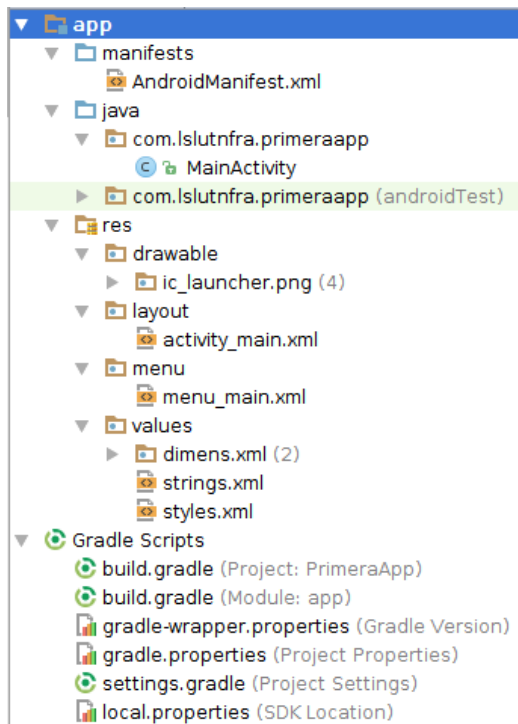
app
manifests
AndroidManifest.xml
java
com.lslutnfra.primeraapp
MainActivity
com.lslutnfra.primeraapp (androidTest)
res
drawable
ic_launcher.png (4)
layout
activity_main.xml
menu
menu_main.xml
values
dimens.xml (2)
strings.xml
styles.xml
Gradle Scripts
build.gradle (Project: PrimeraApp)
build.gradle (Module: app)
gradle-wrapper.properties (Gradle Version)
gradle.properties (Project Properties)
settings.gradle (Project Settings)
local.properties (SDK Location)